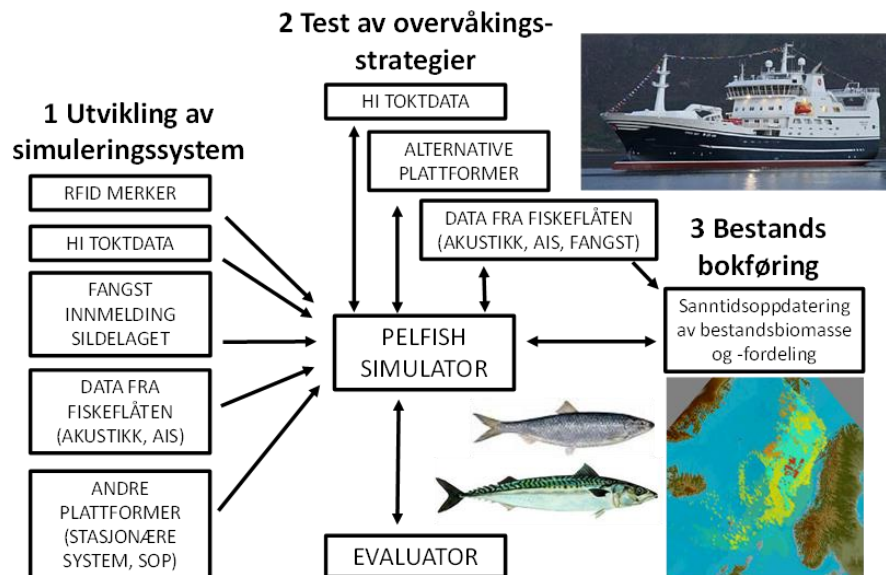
2 Test av overvåkingsstrategier

HI TOKTDATA

ALTERNATIVE PLATTFORMER

DATA FRA FISKEFLÅTEN (AKUSTIKK, AIS, FANGST)

1 Utvikling av simuleringssystem

RFID MERKER

HI TOKTDATA

FANGST INNMELDING SILDELAGET

DATA FRA FISKEFLÅTEN (AKUSTIKK, AIS)

ANDRE PLATTFORMER (STASJONÆRE SYSTEM, SOP)

PELFISH SIMULATOR

EVALUATOR

3 Bestands bokføring

Sanntidsoppdatering av bestandsbiomasse og -fordeling